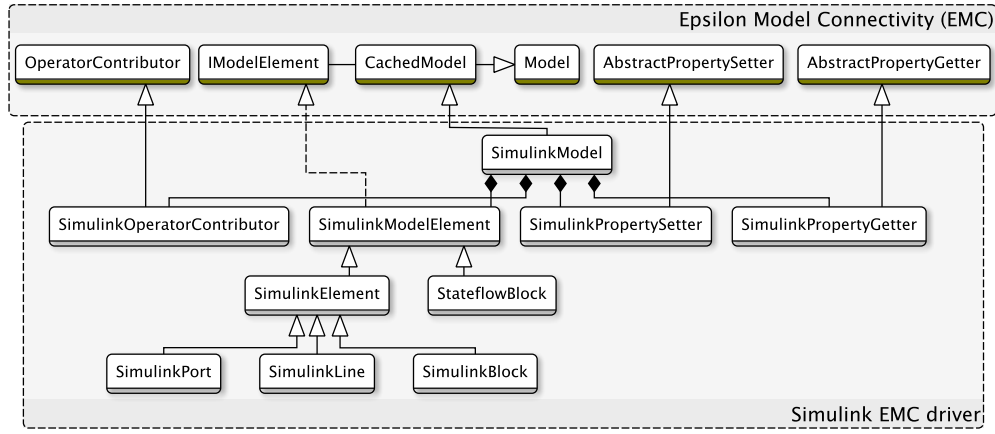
Epsilon Model Connectivity (EMC)

OperatorContributor

IModelElement

CachedModel

Model

AbstractPropertySetter

AbstractPropertyGetter

SimulinkModel

SimulinkOperatorContributor

SimulinkModelElement

SimulinkPropertySetter

SimulinkPropertyGetter

SimulinkElement

StateflowBlock

SimulinkPort

SimulinkLine

SimulinkBlock

Simulink EMC driver